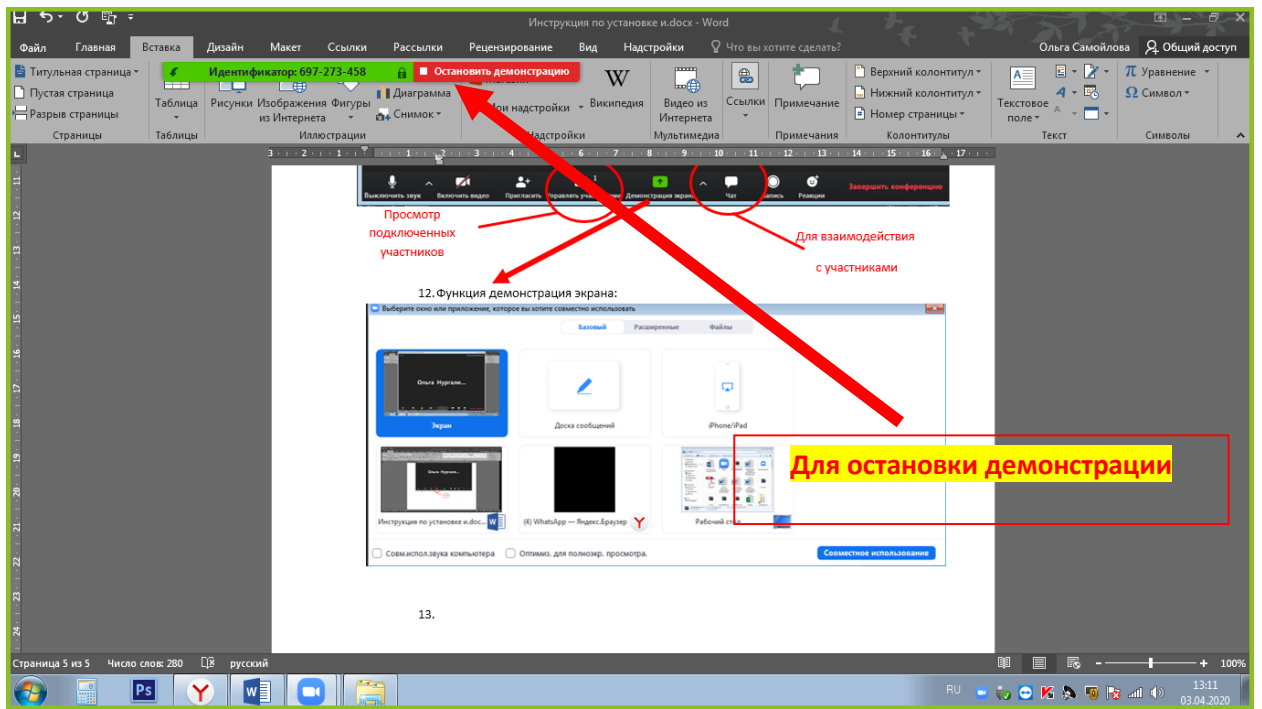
Инструкция по установке и.docx - Word

Файл Главная Вставка Дизайн Макет Ссылки Рассылки Рецензирование Вид Надстройки Что вы хотите сделать? Ольга Самойлова Общий доступ

Титульная страница Пустая страница Разрыв страницы Страницы

Идентификатор: 697-273-458 Остановить демонстрацию

Таблица Таблицы Рисунки Изображения из Интернета Фигуры Диаграмма Снимок Иллюстрации Мои надстройки Википедия Надстройки Видео из Интернета Мультимедиа Ссылки Примечание Примечания Верхний колонтитул Нижний колонтитул Номер страницы Колонтитулы Текстовое поле Текст Уравнение Символ Символы

Выключить звук Включить видео Пригласить Управлять участниками Демонстрация экрана Чат Запись Реакции Завершить конференцию

Просмотр подключенных участников

Для взаимодействия с участниками

12. Функция демонстрация экрана:

Выберите окно или приложение, которое вы хотите совместно использовать

Базовый Расширенные Файлы

Ольга Нургали...

Экран Доска сообщений iPhone/iPad

Инструкция по установке и.doc... (4) WhatsApp — Яндекс.Браузер Рабочий стол

Для остановки демонстрации

Совм.испол.звука компьютера Оптимиз. для полноэкр. просмотра. Совместное использование

13.

Страница 5 из 5 Число слов: 280 русский 100%

RU 13:11 03.04.2020